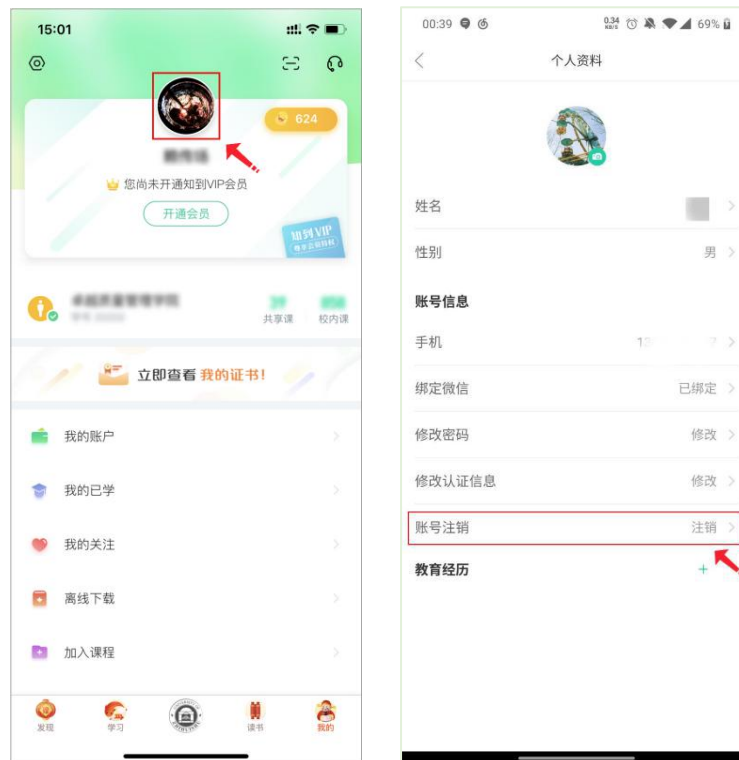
15:01

624

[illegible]

您尚未开通知到VIP会员

开通会员

知到VIP
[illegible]

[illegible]
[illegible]

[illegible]
共享课

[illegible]
校内课

立即查看 我的证书！

我的账户

我的已学

我的关注

离线下载

加入课程

发现

学习

读书

我的

00:39

69%

个人资料

姓名

性别
男

账号信息

手机
1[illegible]7

绑定微信
已绑定

修改密码
修改

修改认证信息
修改

账号注销
注销

教育经历
+